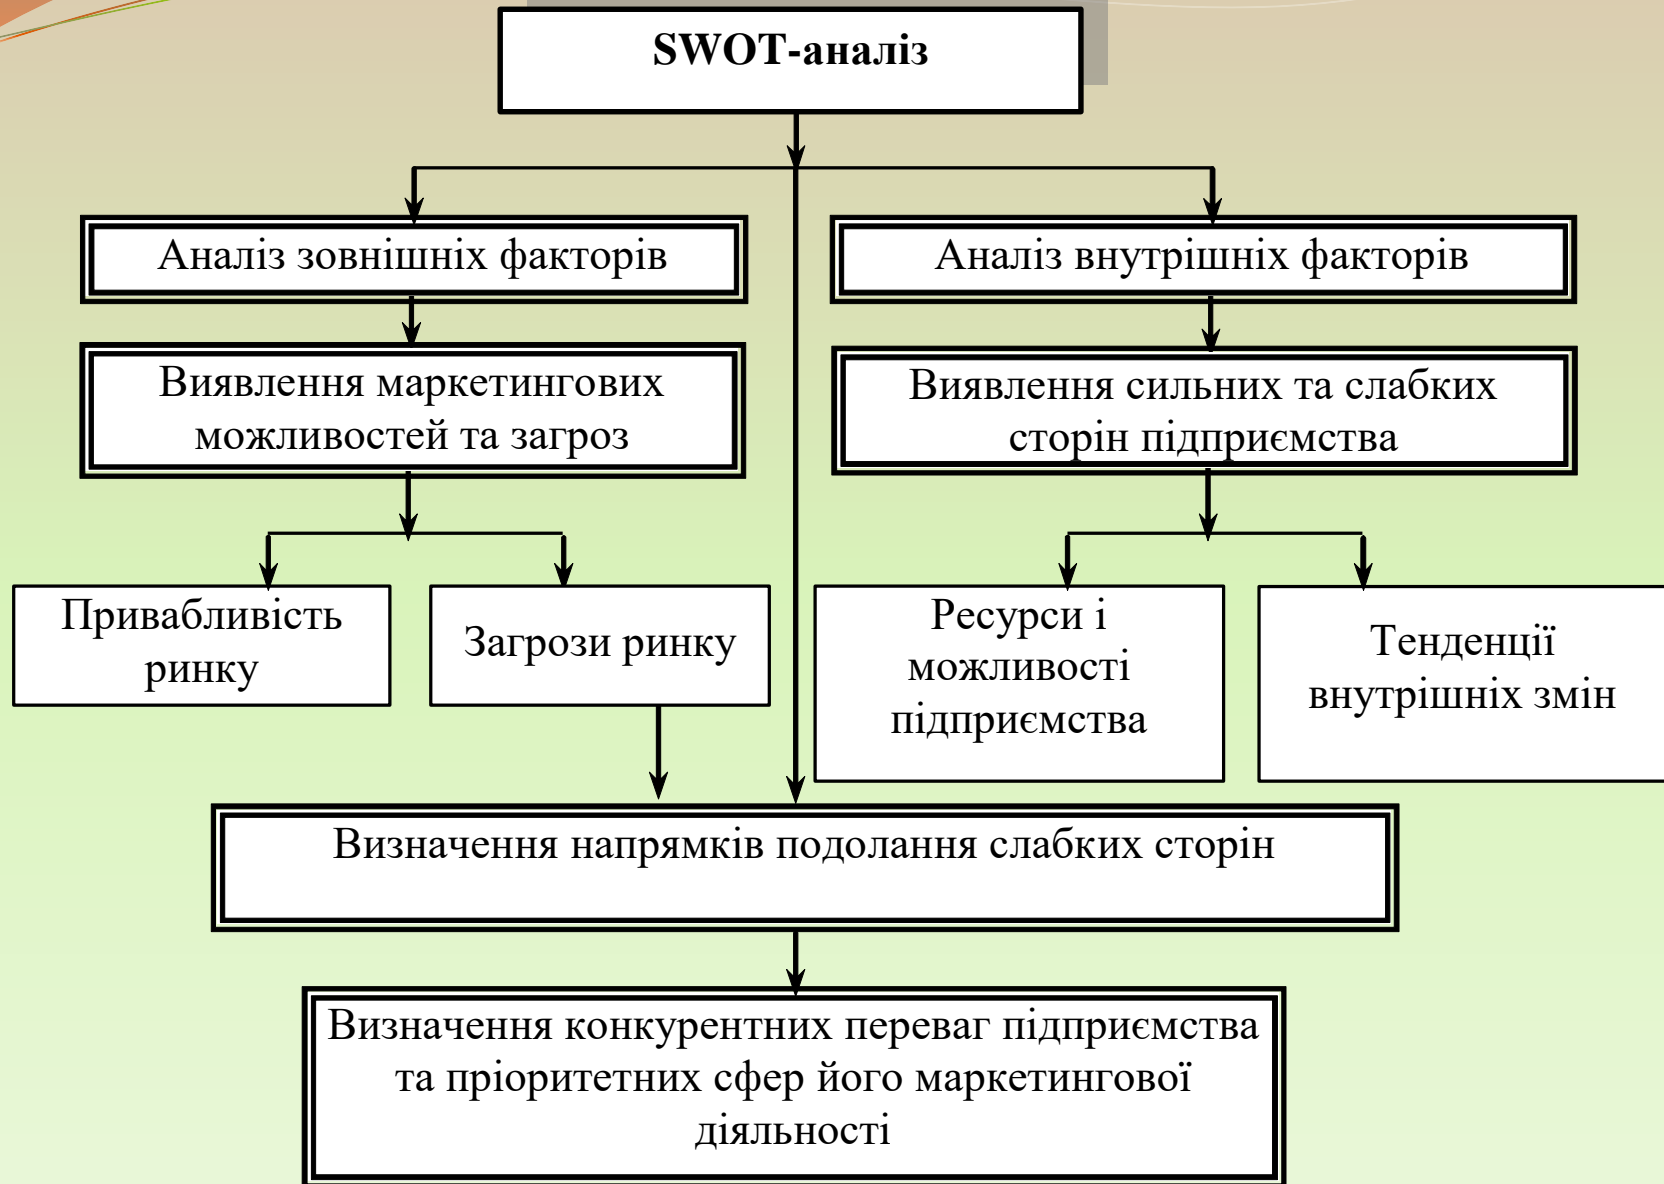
SWOT-аналіз

Аналіз зовнішніх факторів

Аналіз внутрішніх факторів

Виявлення маркетингових можливостей та загроз

Виявлення сильних та слабких сторін підприємства

Привабливість ринку

Загрози ринку

Ресурси і можливості підприємства

Тенденції внутрішніх змін

Визначення напрямків подолання слабких сторін

Визначення конкурентних переваг підприємства та пріоритетних сфер його маркетингової діяльності